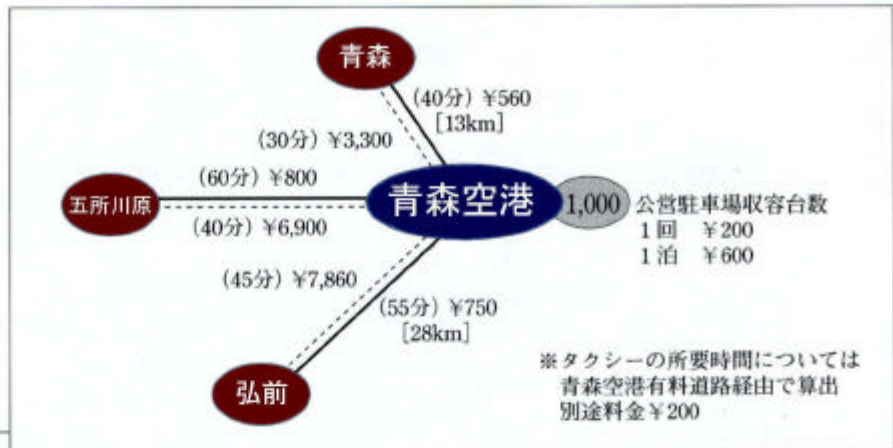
青森

(40分) ¥560
[13km]

(30分) ¥3,300

(60分) ¥800

五所川原

青森空港

1,000

公営駐車場収容台数
1回　¥200
1泊　¥600

(40分) ¥6,900

(45分) ¥7,860

(55分) ¥750
[28km]

※タクシーの所要時間については
青森空港有料道路経由で算出
別途料金¥200

弘前